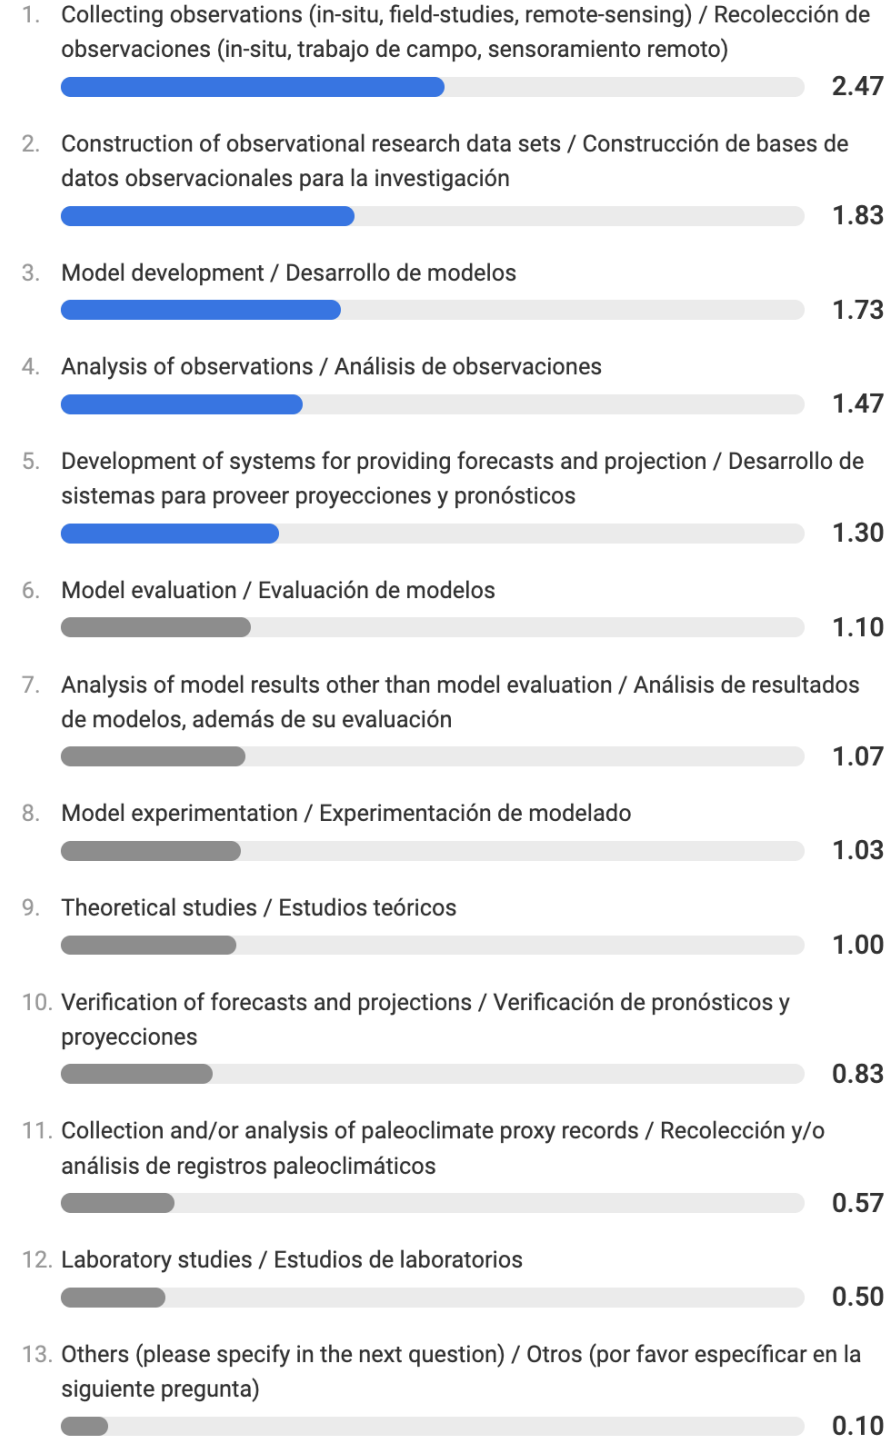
1. Collecting observations (in-situ, field-studies, remote-sensing) / Recolección de observaciones (in-situ, trabajo de campo, sensoramiento remoto)

2.47

2. Construction of observational research data sets / Construcción de bases de datos observacionales para la investigación

1.83

3. Model development / Desarrollo de modelos

1.73

4. Analysis of observations / Análisis de observaciones

1.47

5. Development of systems for providing forecasts and projection / Desarrollo de sistemas para proveer proyecciones y pronósticos

1.30

6. Model evaluation / Evaluación de modelos

1.10

7. Analysis of model results other than model evaluation / Análisis de resultados de modelos, además de su evaluación

1.07

8. Model experimentation / Experimentación de modelado

1.03

9. Theoretical studies / Estudios teóricos

1.00

10. Verification of forecasts and projections / Verificación de pronósticos y proyecciones

0.83

11. Collection and/or analysis of paleoclimate proxy records / Recolección y/o análisis de registros paleoclimáticos

0.57

12. Laboratory studies / Estudios de laboratorios

0.50

13. Others (please specify in the next question) / Otros (por favor espécificar en la siguiente pregunta)

0.10